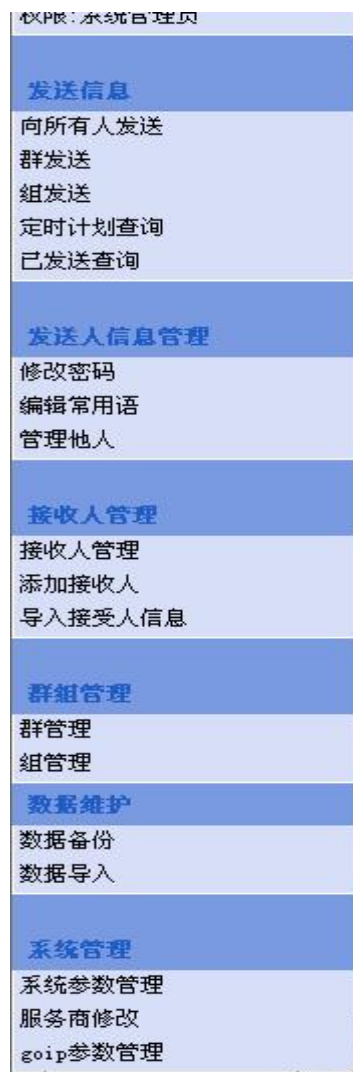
权限:系统管理员

发送信息
向所有人发送
群发送
组发送
定时计划查询
已发送查询

发送人信息管理
修改密码
编辑常用语
管理他人

接收人管理
接收人管理
添加接收人
导入接受人信息

群组管理
群管理
组管理

数据维护
数据备份
数据导入

系统管理
系统参数管理
服务商修改
goip参数管理